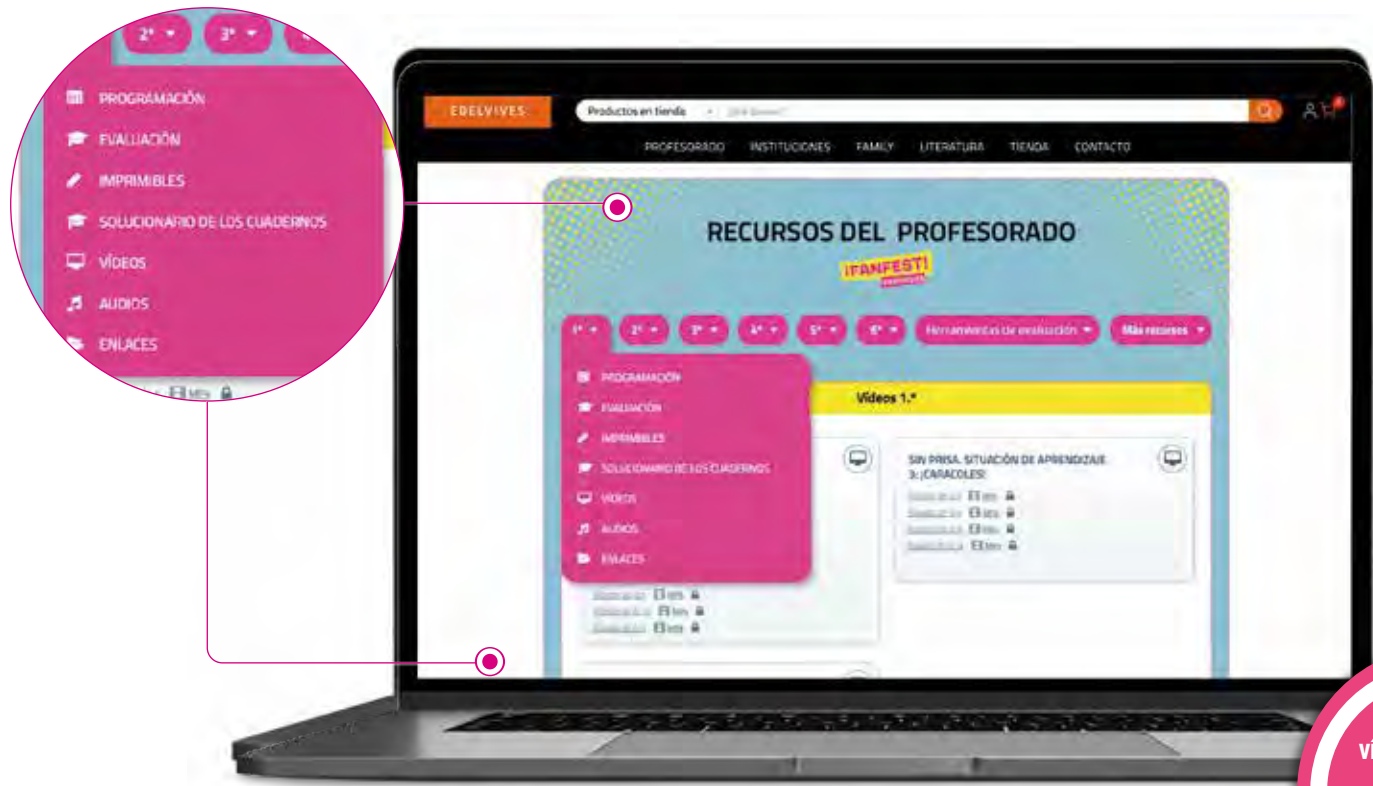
2.º 3.º

PROGRAMACIÓN
EVALUACIÓN
IMPRIMIBLES
SOLUCIONARIO DE LOS CUADERNOS
VÍDEOS
AUDIOS
ENLACES

EDELVIVES
Productos en tienda
PROFESORADO INSTITUCIONES FAMILY LITERATURA TIENDA CONTACTO

RECURSOS DEL PROFESORADO
¡FANFEST!

1.º 2.º 3.º 4.º 5.º 6.º Herramientas de evaluación Más recursos

PROGRAMACIÓN
EVALUACIÓN
IMPRIMIBLES
SOLUCIONARIO DE LOS CUADERNOS
VÍDEOS
AUDIOS
ENLACES

Vídeos 1.º

SIN PRISA. SITUACIÓN DE APRENDIZAJE 3: ¡CARACOLES!

VÍ